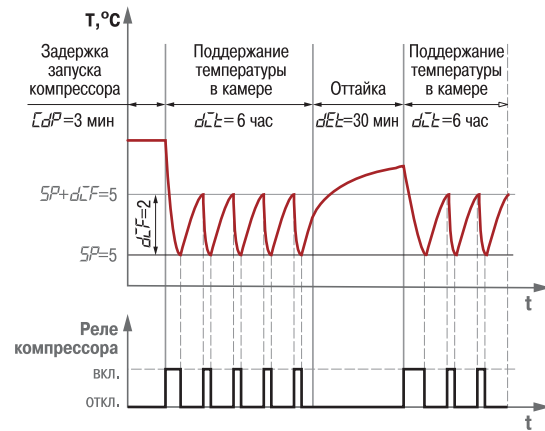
T, °C

Задержка запуска компрессора

Поддержание температуры в камере

Оттайка

Поддержание температуры в камере

CdP=3 мин

dLt=6 час

dEt=30 мин

dLt=6 час

SP+dLF=5

dLF=2

SP=5

t

Реле компрессора

вкл.

откл.

t